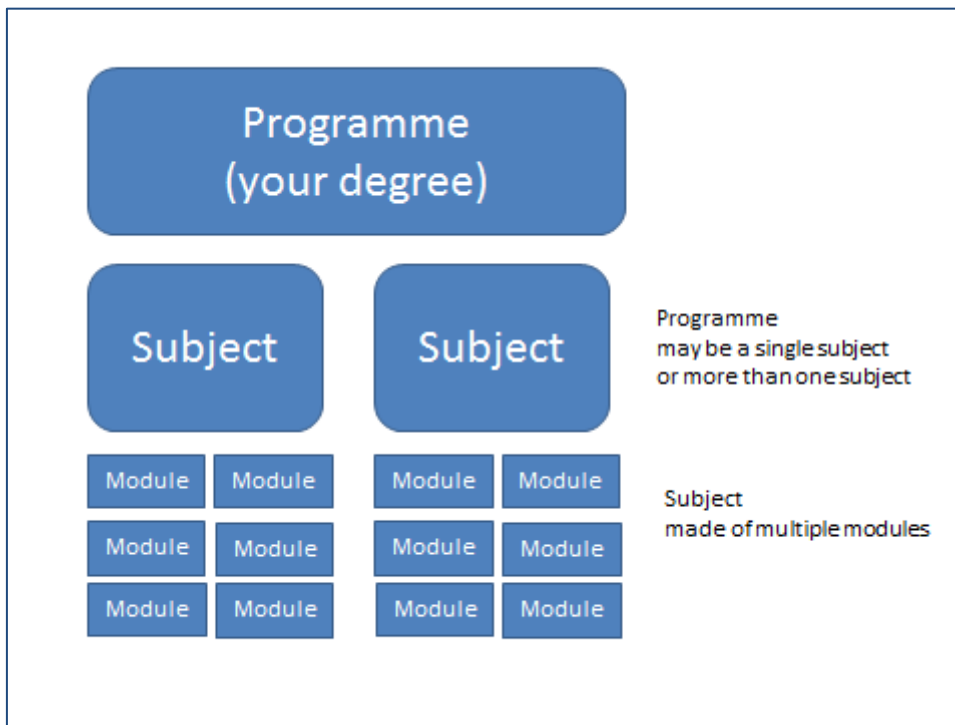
Programme
(your degree)

Subject

Subject

Programme
may be a single subject
or more than one subject

Module Module
Module Module
Module Module

Module Module
Module Module
Module Module

Subject
made of multiple modules